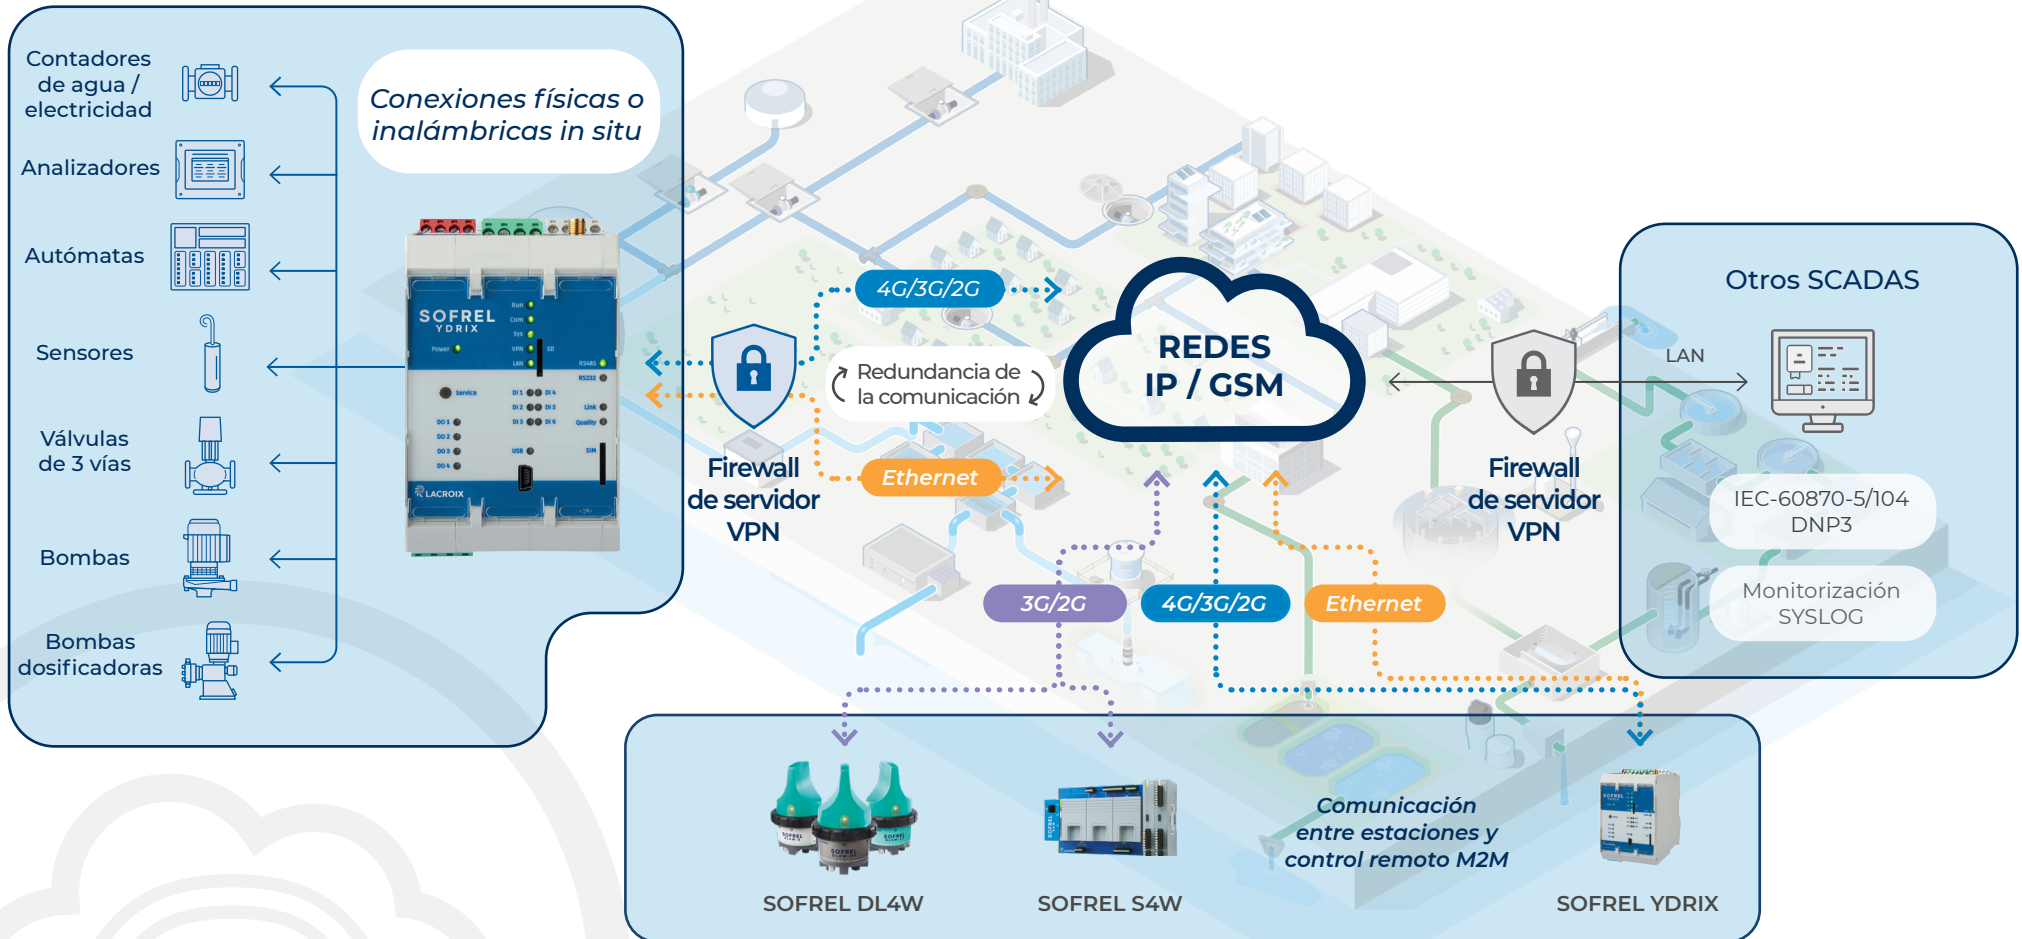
Contadores de agua / electricidad

Analizadores

Autómatas

Sensores

Válvulas de 3 vías

Bombas

Bombas dosificadoras

Conexiones físicas o inalámbricas in situ

SOFREL YDRIX

LACROIX

4G/3G/2G

Redundancia de la comunicación

Ethernet

Firewall de servidor VPN

REDES IP / GSM

Firewall de servidor VPN

Otros SCADAS

LAN

IEC-60870-5/104 DNP3

Monitorización SYSLOG

3G/2G

4G/3G/2G

Ethernet

SOFREL DL4W

SOFREL S4W

Comunicación entre estaciones y control remoto M2M

SOFREL YDRIX